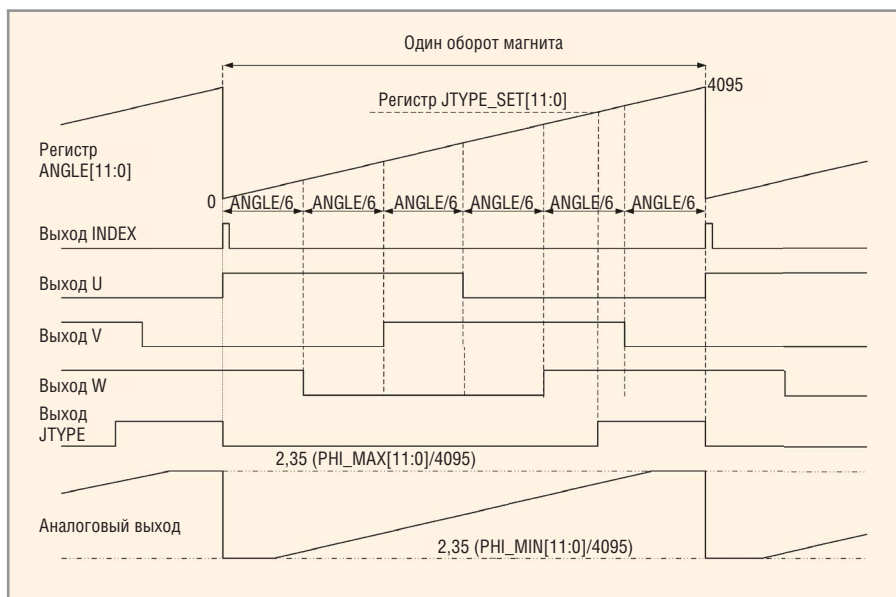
Один оборот магнита

4095

Регистр JTYPE_SET[11:0]

Регистр ANGLE[11:0]

0 ANGLE/6 ANGLE/6 ANGLE/6 ANGLE/6 ANGLE/6 ANGLE/6

Выход INDEX

Выход U

Выход V

Выход W

Выход JTYPE

2,35 (PHI_MAX[11:0]/4095)

Аналоговый выход

2,35 (PHI_MIN[11:0]/4095)